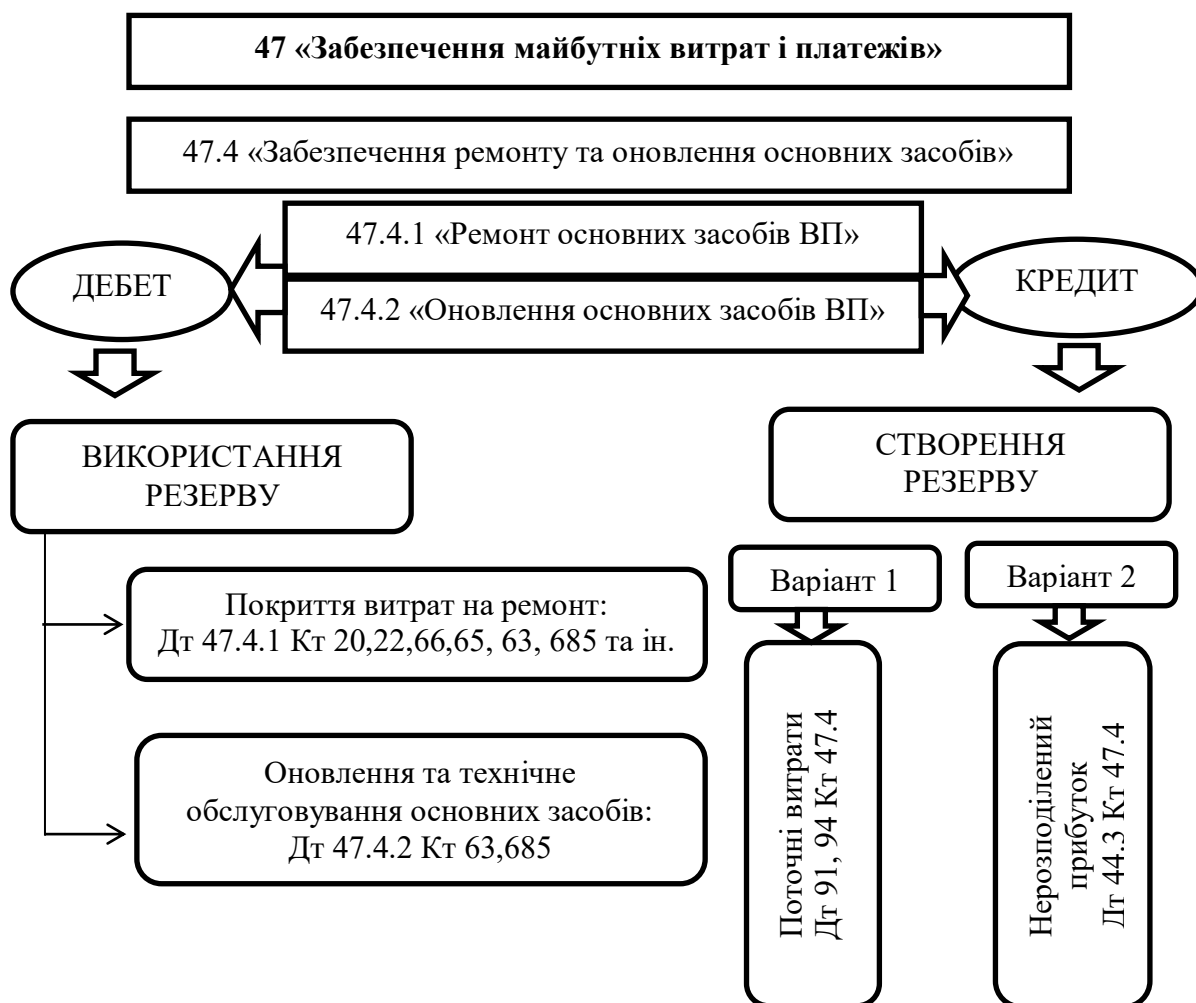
47 «Забезпечення майбутніх витрат і платежів»

47.4 «Забезпечення ремонту та оновлення основних засобів»

47.4.1 «Ремонт основних засобів ВП»

47.4.2 «Оновлення основних засобів ВП»

ДЕБЕТ

КРЕДИТ

ВИКОРИСТАННЯ РЕЗЕРВУ

Покриття витрат на ремонт: Дт 47.4.1 Кт 20,22,66,65, 63, 685 та ін.

Оновлення та технічне обслуговування основних засобів: Дт 47.4.2 Кт 63,685

СТВОРЕННЯ РЕЗЕРВУ

Варіант 1

Варіант 2

Поточні витрати Дт 91, 94 Кт 47.4

Нерозподілений прибуток Дт 44.3 Кт 47.4